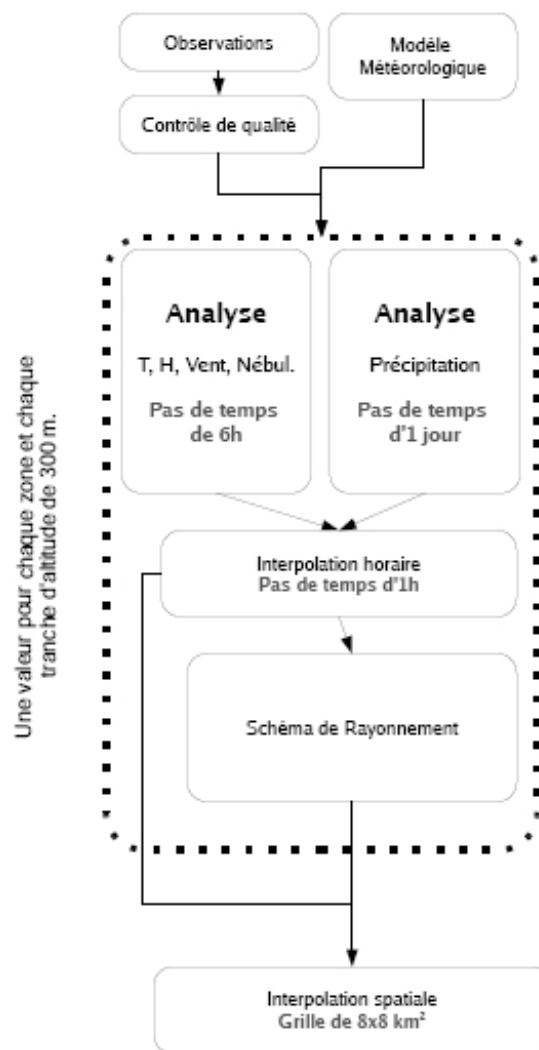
Observations

Modèle Météorologique

Contrôle de qualité

Une valeur pour chaque zone et chaque tranche d'altitude de 300 m.

Analyse

T, H, Vent, Nébul.

Pas de temps de 6h

Analyse

Précipitation

Pas de temps d'1 jour

Interpolation horaire
Pas de temps d'1h

Schéma de Rayonnement

Interpolation spatiale
Grille de 8x8 km$^2$